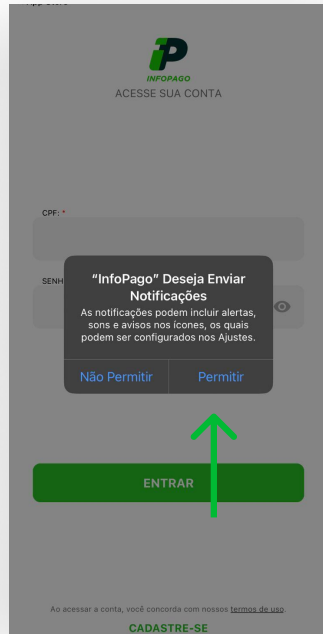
INFOPAGO
ACESSE SUA CONTA

CPF: *

SENH

"InfoPago" Deseja Enviar Notificações
As notificações podem incluir alertas, sons e avisos nos ícones, os quais podem ser configurados nos Ajustes.

Não Permitir
Permitir

ENTRAR

Ao acessar a conta, você concorda com nossos termos de uso.

CADASTRE-SE